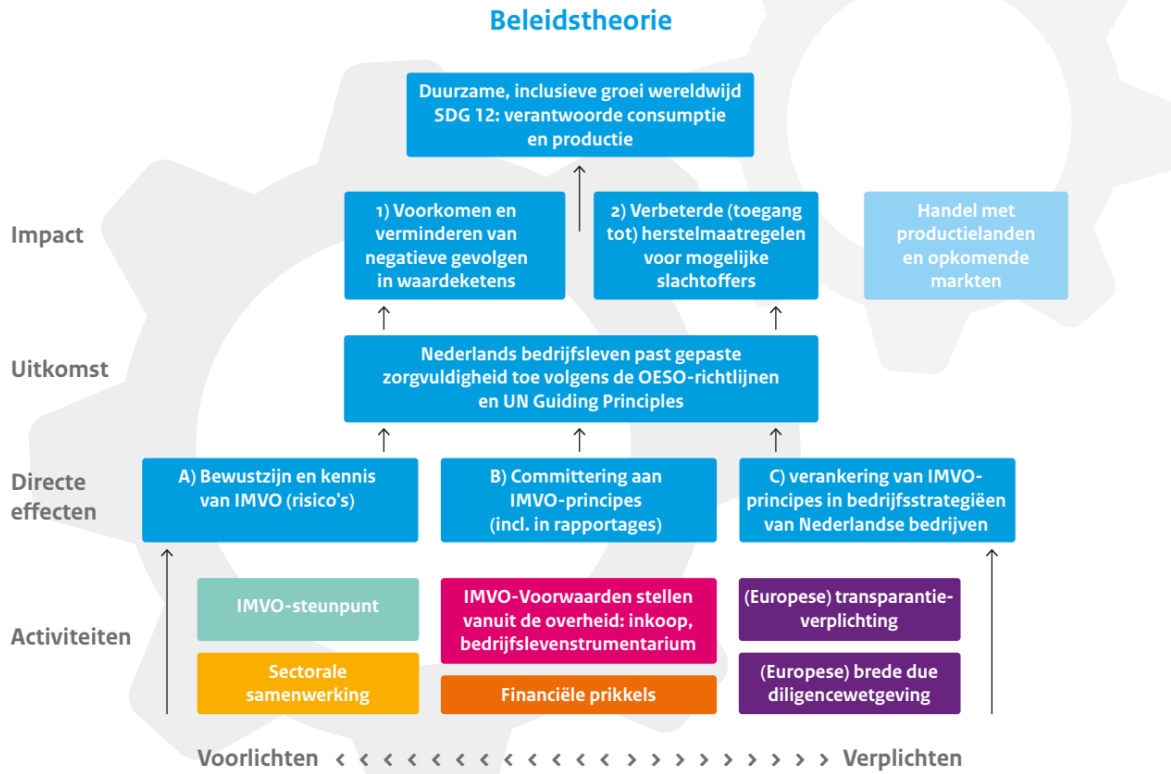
Beleidstheorie

Duurzame, inclusieve groei wereldwijd SDG 12: verantwoorde consumptie en productie

Impact

1) Voorkomen en verminderen van negatieve gevolgen in waardeketens

2) Verbeterde (toegang tot) herstelmaatregelen voor mogelijke slachtoffers

Handel met productielanden en opkomende markten

Uitkomst

Nederlands bedrijfsleven past gepaste zorgvuldigheid toe volgens de OESO-richtlijnen en UN Guiding Principles

Directe effecten

A) Bewustzijn en kennis van IMVO (risico's)

B) Committering aan IMVO-principes (incl. in rapportages)

C) verankering van IMVO-principes in bedrijfsstrategieën van Nederlandse bedrijven

Activiteiten

IMVO-steunpunt

Sectorale samenwerking

IMVO-Voorwaarden stellen vanuit de overheid: inkoop, bedrijfslevenstrumentarium

Financiële prikkels

(Europese) transparantie-verplichting

(Europese) brede due diligencewetgeving

Voorlichten < < < < < < < < < < < < < < < > > > > > > > > > > > > > > > Verplichten